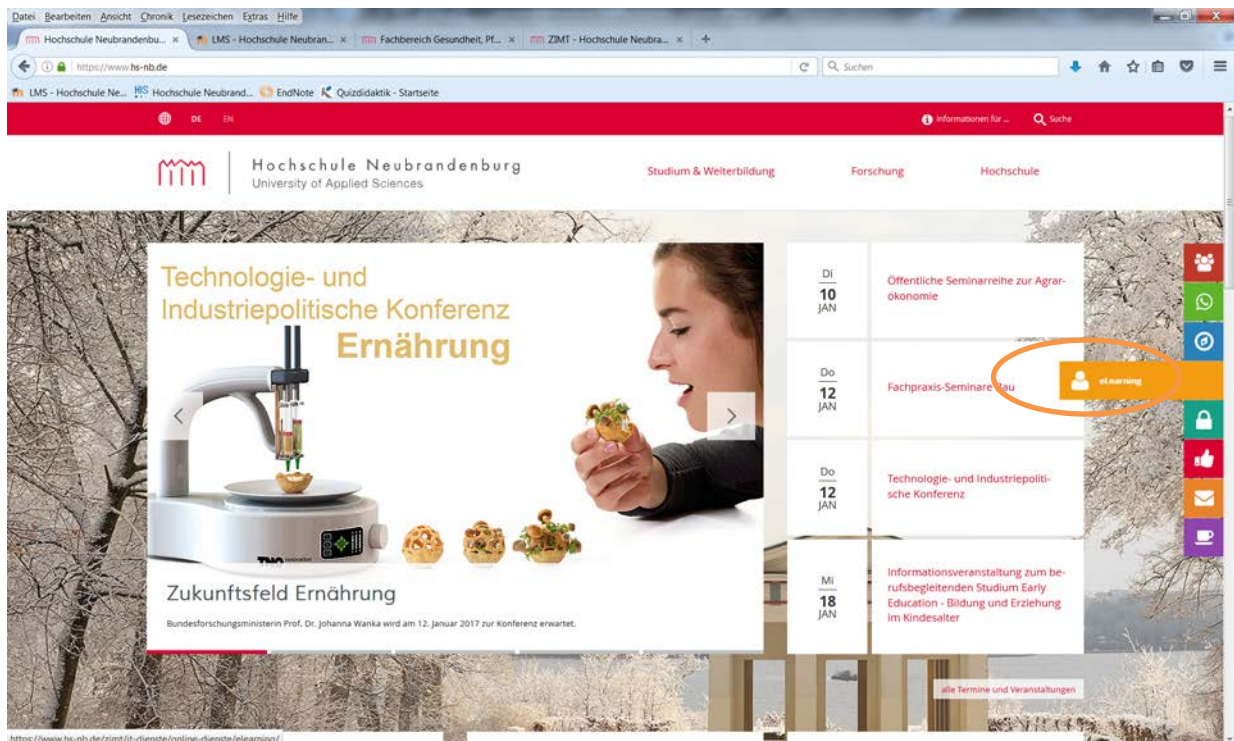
Datei Bearbeiten Ansicht Chronik Lesezeichen Extras Hilfe

Hochschule Neubrandenbu... × LMS - Hochschule Neubran... × Fachbereich Gesundheit, Pf... × ZIMT - Hochschule Neubra... × +

https://www.hs-nb.de

Suchen

LMS - Hochschule Ne... Hochschule Neubrand... EndNote Quizdidaktik - Startseite

DE EN

Informationen für ... Suche

Hochschule Neubrandenburg
University of Applied Sciences

Studium & Weiterbildung Forschung Hochschule

Technologie- und Industriepolitische Konferenz
Ernährung

Zukunftsfeld Ernährung

Bundesforschungsministerin Prof. Dr. Johanna Wanka wird am 12. Januar 2017 zur Konferenz erwartet.

Di
10
JAN
Öffentliche Seminarreihe zur Agrarökonomie

Do
12
JAN
Fachpraxis-Seminare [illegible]au

eLearning

Do
12
JAN
Technologie- und Industriepolitische Konferenz

Mi
18
JAN
Informationsveranstaltung zum berufsbegleitenden Studium Early Education - Bildung und Erziehung im Kindesalter

alle Termine und Veranstaltungen

https://www.hs-nb.de/zimt/it-dienste/online-dienste/elearning/